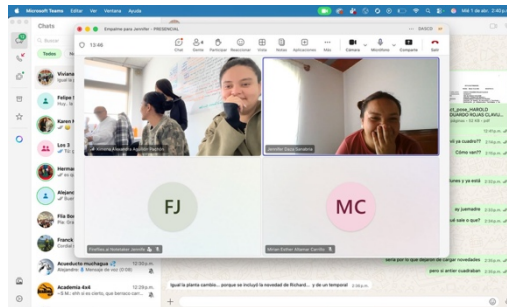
Microsoft Teams Editar Ver Ventana Ayuda

Mié 1 de abr. 2:48 p.m.

Chats

Todos

Vivian

Felipe S

Karen

Los 3

Herma

Alejan

Flia Bo

Franck

Acueducto muchagua 12:55 p.m.
Alejandro: Mensaje de voz (0:08)

Academia 4x4 12:28 p.m.

Emparme para Jennifer - PRESENCIAL

13:46

Chat Gente Participar Reaccionar Vista Notas Aplicaciones Más Cámara Micrófono Compartir Salir

Victoria Alexandra Aguilar Rojo

Jennifer Sarai Sanabria

FJ

MC

Mirian Esther Alzamar Carrillo

Igual la planta cambia... porque se incluyó la novedad de Richard... y de un temporal 2:56 p.m.

EDUARDO ROJAS CLAVIJ...

ya se cuadró?

Cómo van??

no van y ya está

sería por lo que dejaron de cargar novedades

pero si entrar cuadrado